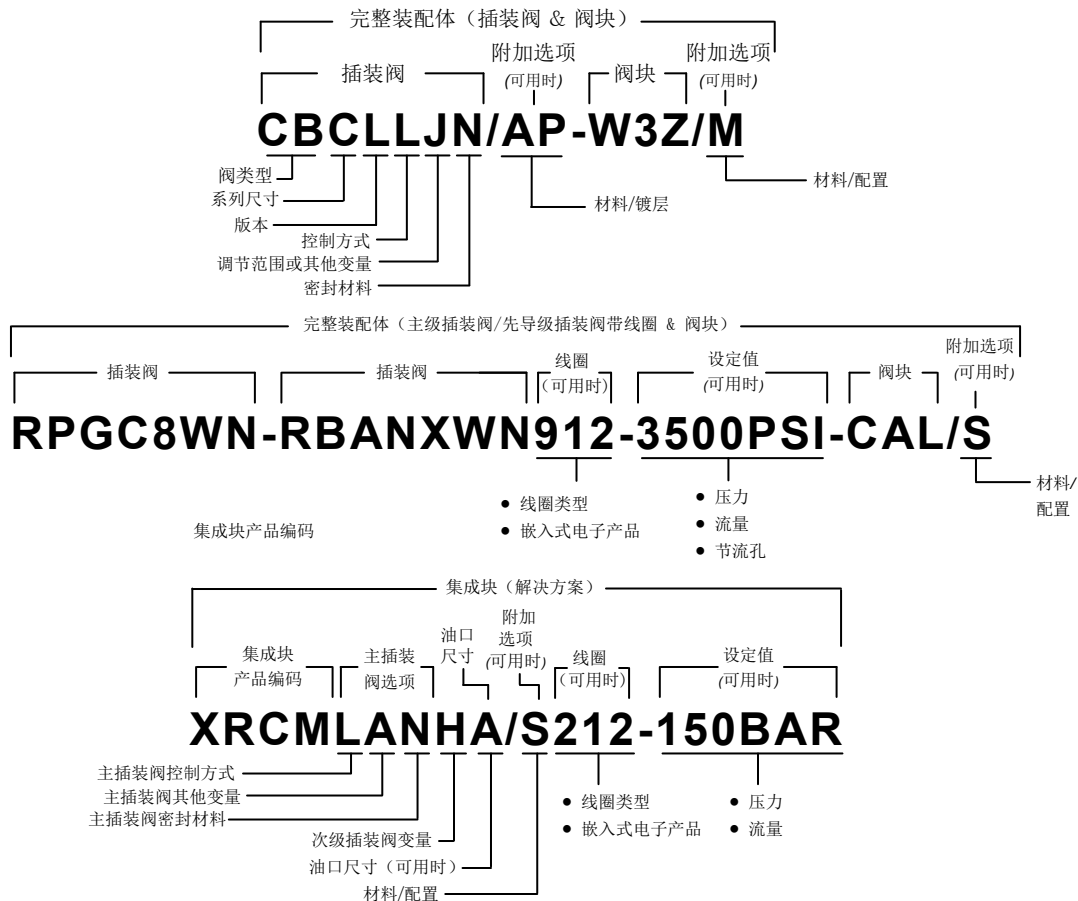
完整装配体（插装阀 & 阀块）

插装阀

附加选项 (可用时)

阀块

附加选项 (可用时)

CBCLLJN/AP-W3Z/M

阀类型
系列尺寸
版本
控制方式
调节范围或其他变量
密封材料

材料/镀层

材料/配置

完整装配体（主级插装阀/先导级插装阀带线圈 & 阀块）

插装阀

插装阀

线圈 (可用时)

设定值 (可用时)

阀块

附加选项 (可用时)

RPGC8WN-RBANXWN912-3500PSI-CAL/S

● 线圈类型
● 嵌入式电子产品

● 压力
● 流量
● 节流孔

材料/配置

集成块产品编码

集成块（解决方案）

集成块 产品编码

主插装 阀选项

油口 尺寸

附加 选项 (可用时)

线圈 (可用时)

设定值 (可用时)

XRCMLANHA/S212-150BAR

主插装阀控制方式
主插装阀其他变量
主插装阀密封材料
次级插装阀变量
油口尺寸（可用时）
材料/配置

● 线圈类型
● 嵌入式电子产品

● 压力
● 流量